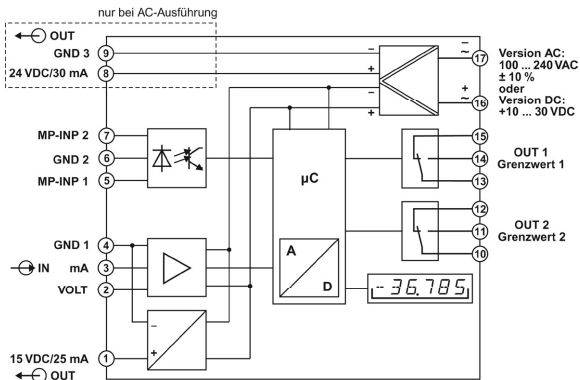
nur bei AC-Ausführung

OUT
GND 3 9
24 VDC/30 mA 8

MP-INP 2 7
GND 2 6
MP-INP 1 5

GND 1 4
IN mA 3
VOLT 2

15 VDC/25 mA 1
OUT

µC

A

D

- 36.785

~ 17
Version AC:
100 ... 240 VAC
± 10 %
oder
Version DC:
+10 ... 30 VDC
~ 16

15
14
13
OUT 1
Grenzwert 1

12
11
10
OUT 2
Grenzwert 2